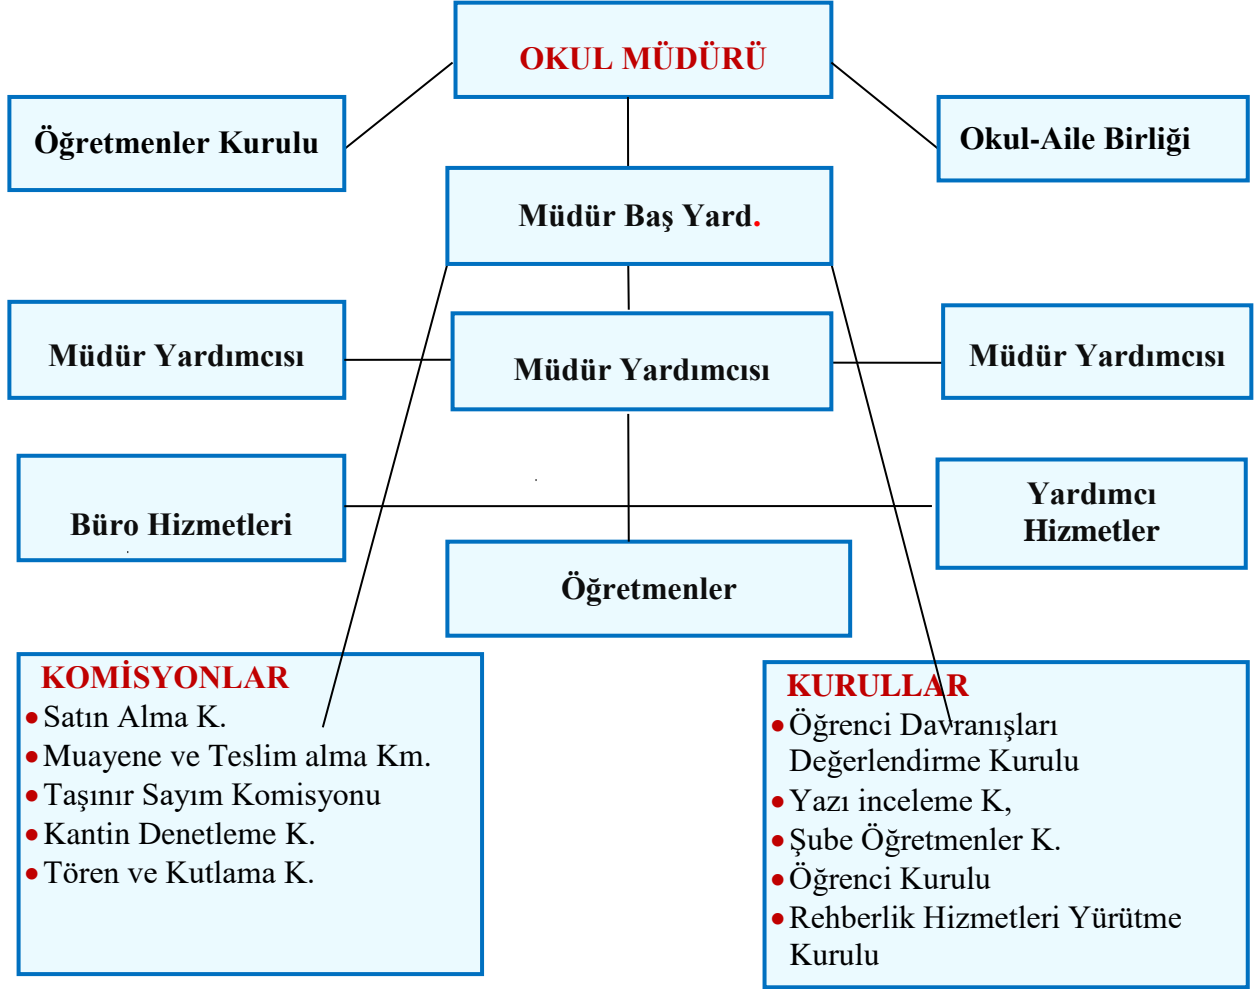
OKUL MÜDÜRÜ

Öğretmenler Kurulu

Okul-Aile Birliği

Müdür Baş Yard.

Müdür Yardımcısı

Müdür Yardımcısı

Müdür Yardımcısı

Büro Hizmetleri

Yardımcı Hizmetler

Öğretmenler

KOMİSYONLAR
• Satın Alma K.
• Muayene ve Teslim alma Km.
• Taşınır Sayım Komisyonu
• Kantin Denetleme K.
• Tören ve Kutlama K.

KURULLAR
• Öğrenci Davranışları Değerlendirme Kurulu
• Yazı inceleme K,
• Şube Öğretmenler K.
• Öğrenci Kurulu
• Rehberlik Hizmetleri Yürütme Kurulu